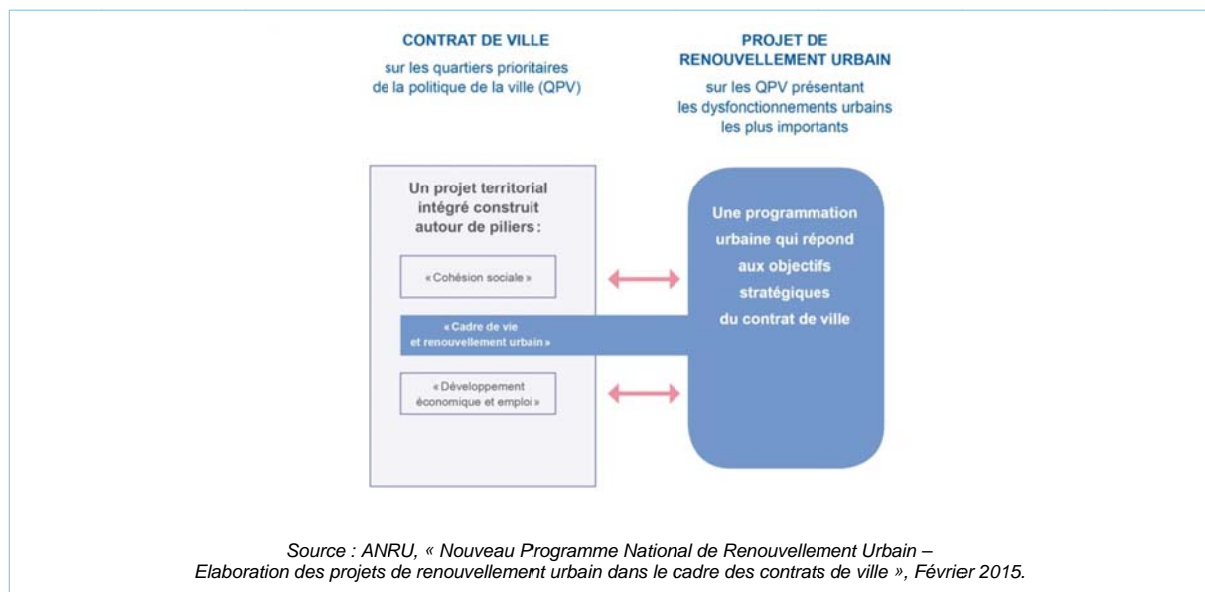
CONTRAT DE VILLE

sur les quartiers prioritaires de la politique de la ville (QPV)

PROJET DE RENOUVELLEMENT URBAIN

sur les QPV présentant les dysfonctionnements urbains les plus importants

Un projet territorial intégré construit autour de piliers :

« Cohésion sociale »

« Cadre de vie et renouvellement urbain »

« Développement économique et emploi »

Une programmation urbaine qui répond aux objectifs stratégiques du contrat de ville

Source : ANRU, « Nouveau Programme National de Renouvellement Urbain – Elaboration des projets de renouvellement urbain dans le cadre des contrats de ville », Février 2015.